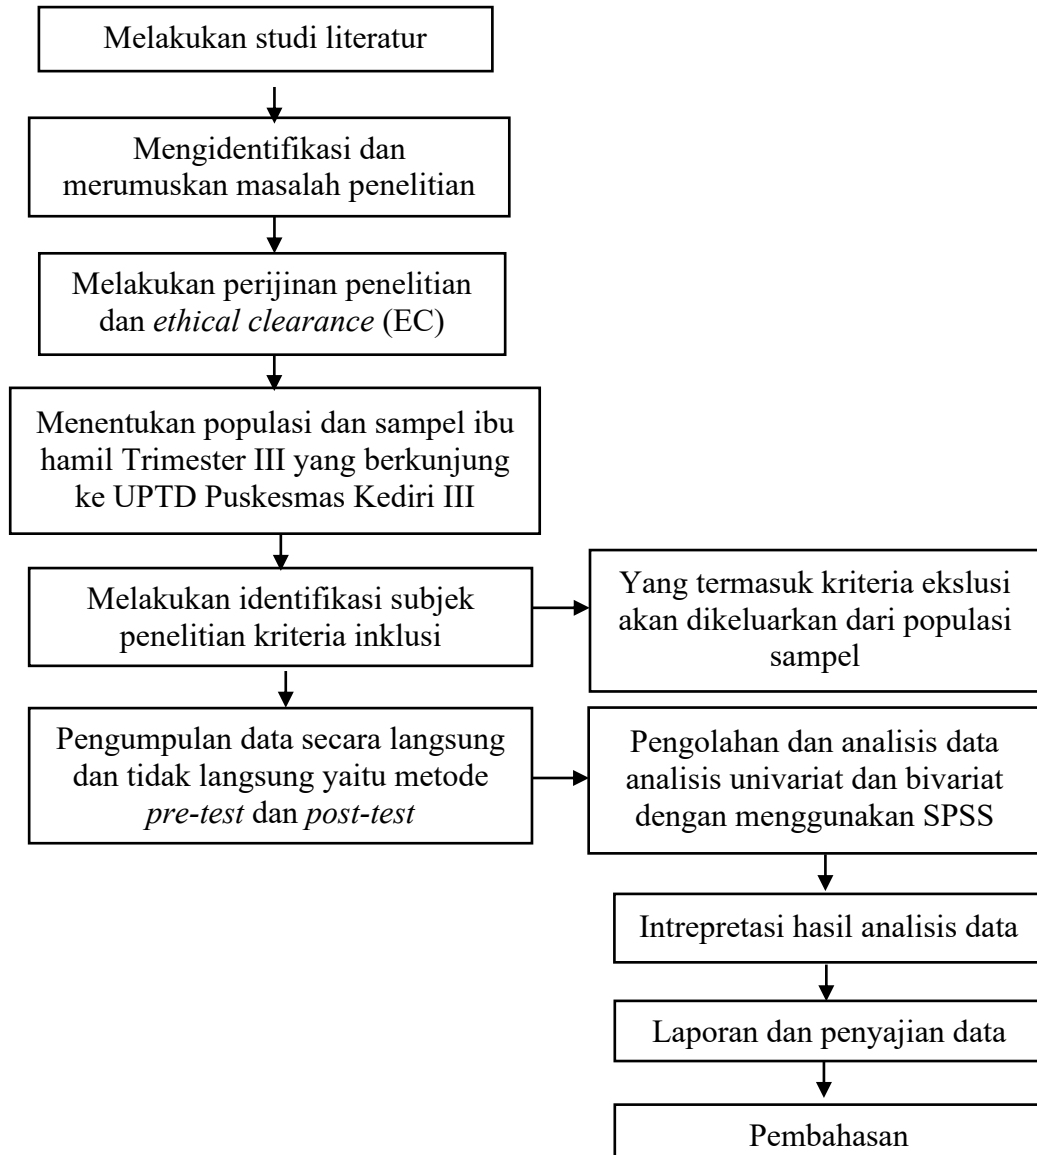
Melakukan studi literatur

Mengidentifikasi dan merumuskan masalah penelitian

Melakukan perijinan penelitian dan *ethical clearance* (EC)

Menentukan populasi dan sampel ibu hamil Trimester III yang berkunjung ke UPTD Puskesmas Kediri III

Melakukan identifikasi subjek penelitian kriteria inklusi

Yang termasuk kriteria ekslusi akan dikeluarkan dari populasi sampel

Pengumpulan data secara langsung dan tidak langsung yaitu metode *pre-test* dan *post-test*

Pengolahan dan analisis data analisis univariat dan bivariat dengan menggunakan SPSS

Intrepretasi hasil analisis data

Laporan dan penyajian data

Pembahasan